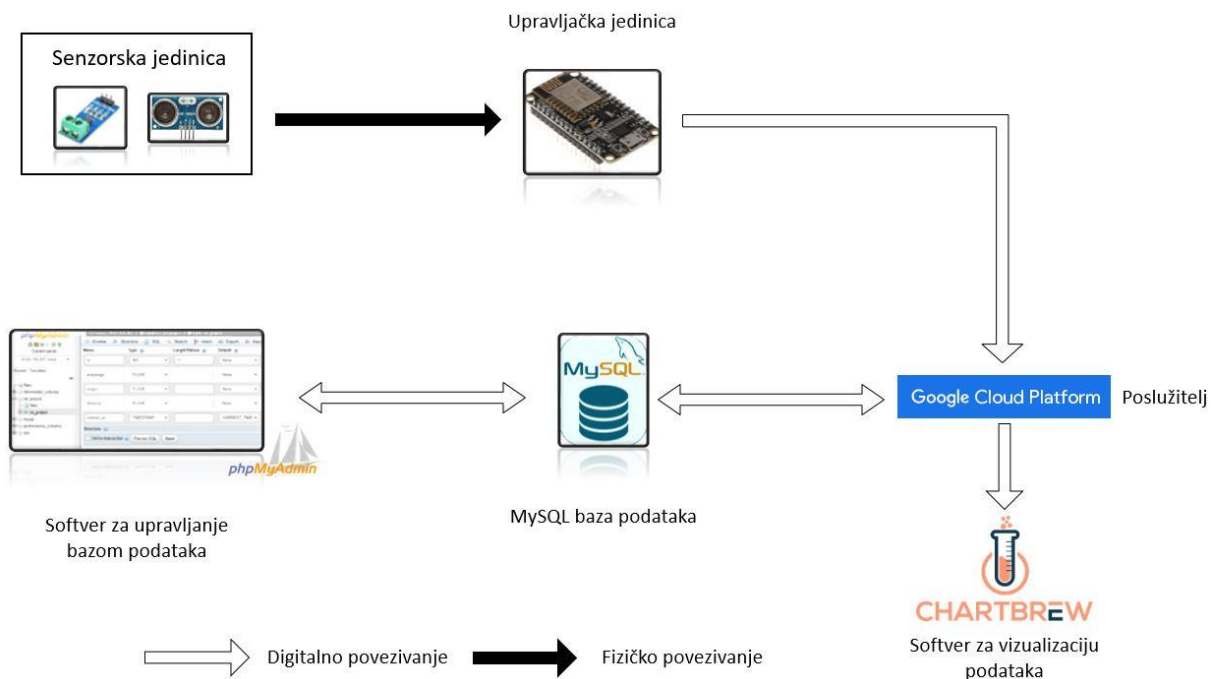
Upravljačka jedinica

Senzorska jedinica

MySQL

Google Cloud Platform

Poslužitelj

phpMyAdmin

Softver za upravljanje bazom podataka

MySQL baza podataka

CHARTBREW

Softver za vizualizaciju podataka

Digitalno povezivanje

Fizičko povezivanje